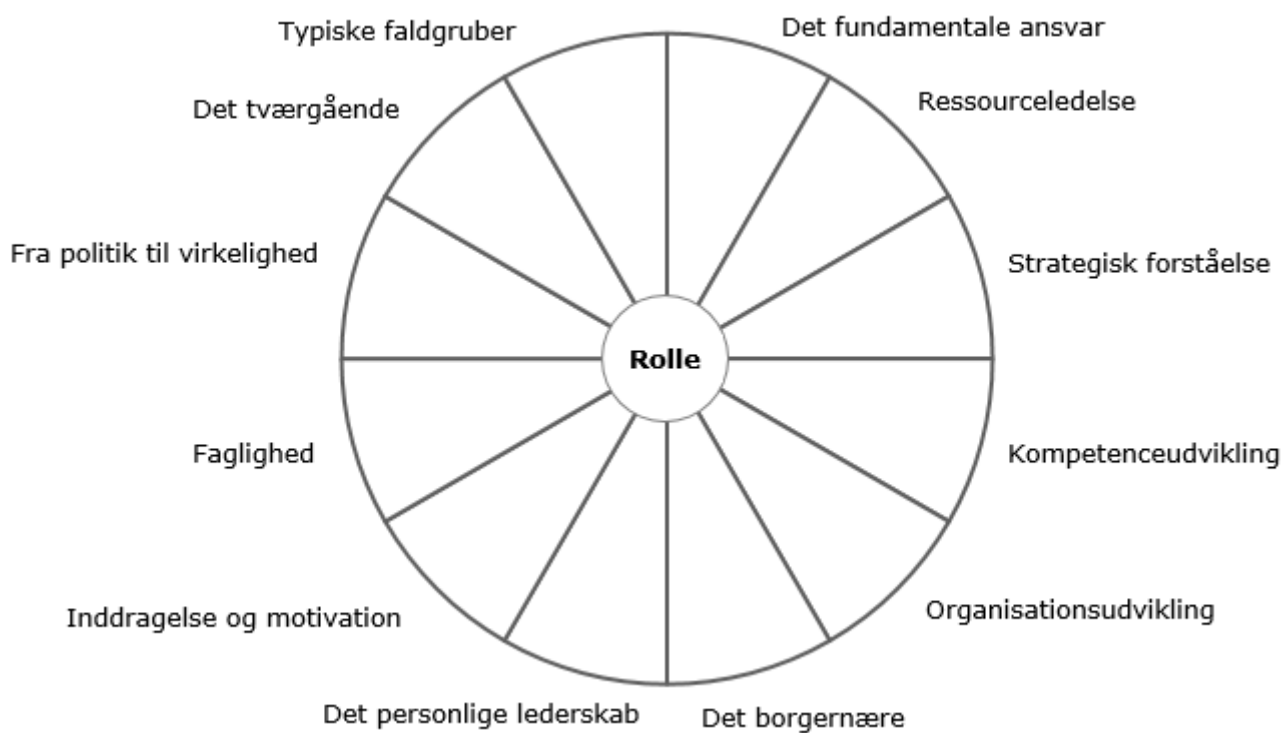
Typiske faldgruber
Det fundamentale ansvar
Det tværgående
Ressourceledelse
Fra politik til virkelighed
Strategisk forståelse
Rolle
Faglighed
Kompetenceudvikling
Inddragelse og motivation
Organisationsudvikling
Det personlige lederskab
Det borgernære